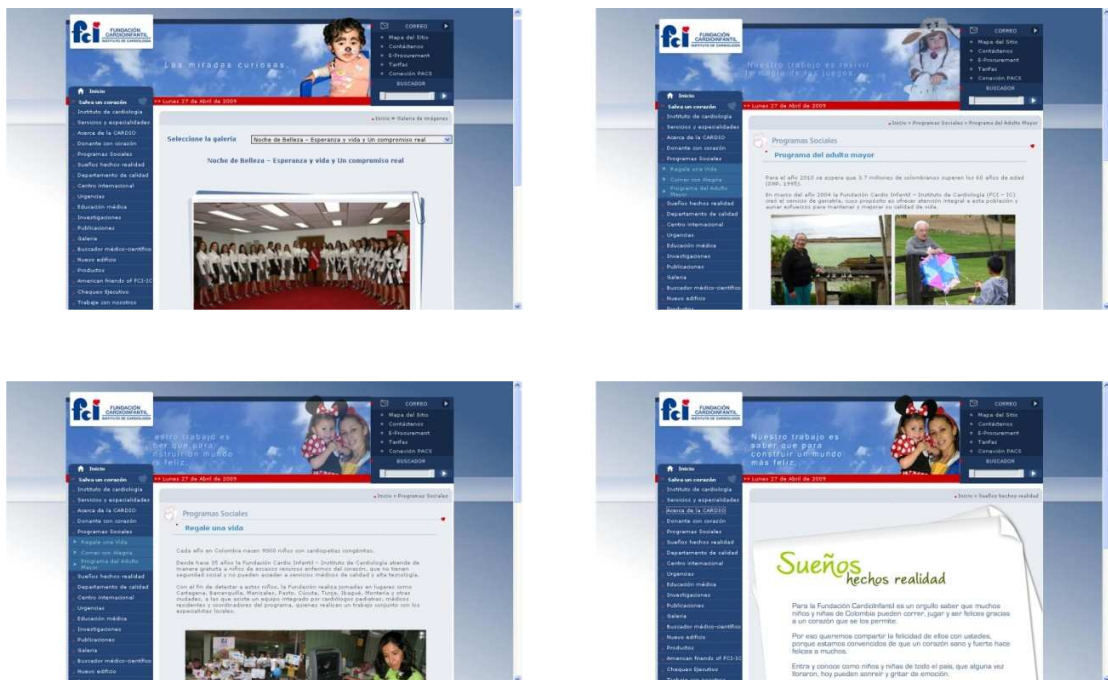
fci FUNDACIÓN CARDIOINFANTIL INSTITUTO DE CARDIOLOGÍA

Las miradas curiosas

CORREO
Mapa del Sitio
Contáctenos
E-Procurement
Tarifas
Conexión PACS
BUSCADOR

Inicio
Salva un corazón
Instituto de cardiología
Servicios y especialidades
Acerca de la CARDIO
Donante con corazón
Programas Sociales
Sueños hechos realidad
Departamento de calidad
Centro internacional
Urgencias
Educación médica
Investigaciones
Publicaciones
Galería
Buscador médico-científico
Nuevo edificio
Productos
American friends of FCI-IC
Cheques Ejecutivo
Trabaje con nosotros

>> Lunes 27 de Abril de 2009

Inicio » Galería de imágenes

Seleccione la galería Noche de Belleza - Esperanza y vida y Un compromiso real

Noche de Belleza – Esperanza y vida y Un compromiso real

fci FUNDACIÓN CARDIOINFANTIL INSTITUTO DE CARDIOLOGÍA

Nuestro trabajo es revivir la magia de los juegos

CORREO
Mapa del Sitio
Contáctenos
E-Procurement
Tarifas
Conexión PACS
BUSCADOR

Inicio
Salva un corazón
Instituto de cardiología
Servicios y especialidades
Acerca de la CARDIO
Donante con corazón
Programas Sociales
Regale una vida
Comer con alegría
Programa del Adulto Mayor
Sueños hechos realidad
Departamento de calidad
Centro internacional
Urgencias
Educación médica
Investigaciones
Publicaciones
Galería
Buscador médico-científico
Nuevo edificio
Productos

>> Lunes 27 de Abril de 2009

Inicio » Programas Sociales » Programa del Adulto Mayor

Programas Sociales
Programa del adulto mayor

Para el año 2010 se espera que 3.7 millones de colombianos superen los 60 años de edad (DNP, 1995).

En marzo del año 2004 la Fundación Cardio Infantil – Instituto de Cardiología (FCI – IC) creó el servicio de geriatría, cuyo propósito es ofrecer atención integral a esta población y aunar esfuerzos para mantener y mejorar su calidad de vida.

fci FUNDACIÓN CARDIOINFANTIL INSTITUTO DE CARDIOLOGÍA

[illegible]estro trabajo es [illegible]ber que para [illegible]nstruir un mundo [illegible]s feliz.

CORREO
Mapa del Sitio
Contáctenos
E-Procurement
Tarifas
Conexión PACS
BUSCADOR

Inicio
Salva un corazón
Instituto de cardiología
Servicios y especialidades
Acerca de la CARDIO
Donante con corazón
Programas Sociales
Regale una vida
Comer con alegría
Programa del Adulto Mayor
Sueños hechos realidad
Departamento de calidad
Centro internacional
Urgencias
Educación médica
Investigaciones
Publicaciones
Galería
Buscador médico-científico
Nuevo edificio

>> Lunes 27 de Abril de 2009

Inicio » Programas Sociales

Programas Sociales
Regale una vida

Cada año en Colombia nacen 9000 niños con cardiopatías congénitas.

Desde hace 35 años la Fundación Cardio Infantil – Instituto de Cardiología atiende de manera gratuita a niños de escasos recursos enfermos del corazón, que no tienen seguridad social y no pueden acceder a servicios médicos de calidad y alta tecnología.

Con el fin de detectar a estos niños, la Fundación realiza jornadas en lugares como Cartagena, Barranquilla, Manizales, Pasto, Cúcuta, Tunja, Ibagué, Montería y otras ciudades, a las que asiste un equipo integrado por cardiólogos pediatras, médicos residentes y coordinadores del programa, quienes realizan un trabajo conjunto con los especialistas locales.

fci FUNDACIÓN CARDIOINFANTIL INSTITUTO DE CARDIOLOGÍA

Nuestro trabajo es saber que para construir un mundo más feliz.

CORREO
Mapa del Sitio
Contáctenos
E-Procurement
Tarifas
Conexión PACS
BUSCADOR

Inicio
Salva un corazón
Instituto de cardiología
Servicios y especialidades
Acerca de la CARDIO
Donante con corazón
Programas Sociales
Sueños hechos realidad
Departamento de calidad
Centro internacional
Urgencias
Educación médica
Investigaciones
Publicaciones
Galería
Buscador médico-científico
Nuevo edificio
Productos
American friends of FCI-IC
Cheques Ejecutivo
Trabaje con nosotros

>> Lunes 27 de Abril de 2009

Inicio » Sueños hechos realidad

Sueños hechos realidad

Para la Fundación Cardioinfantil es un orgullo saber que muchos niños y niñas de Colombia pueden correr, jugar y ser felices gracias a un corazón que se los permite.

Por eso queremos compartir la felicidad de ellos con ustedes, porque estamos convencidos de que un corazón sano y fuerte hace felices a muchos.

Entra y conoce como niños y niñas de todo el país, que alguna vez lloraron, hoy pueden sonreír y gritar de emoción.